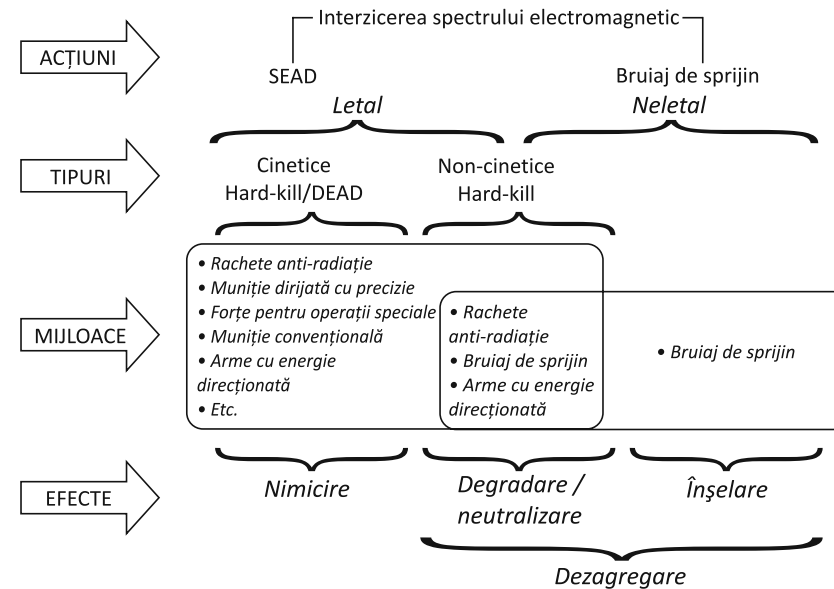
Interzicerea spectrului electromagnetic

ACȚIUNI

SEAD

Bruiaj de sprijin

Letal

Neletal

TIPURI

Cinetice
Hard-kill/DEAD

Non-cinetice
Hard-kill

MIJLOACE

• Rachete anti-radiație
• Muniție dirijată cu precizie
• Forțe pentru operații speciale
• Muniție convențională
• Arme cu energie direcționată
• Etc.

• Rachete anti-radiație
• Bruiaj de sprijin
• Arme cu energie direcționată

• Bruiaj de sprijin

EFECTE

Nimicire

Degradare / neutralizare

Înşelare

Dezagregare